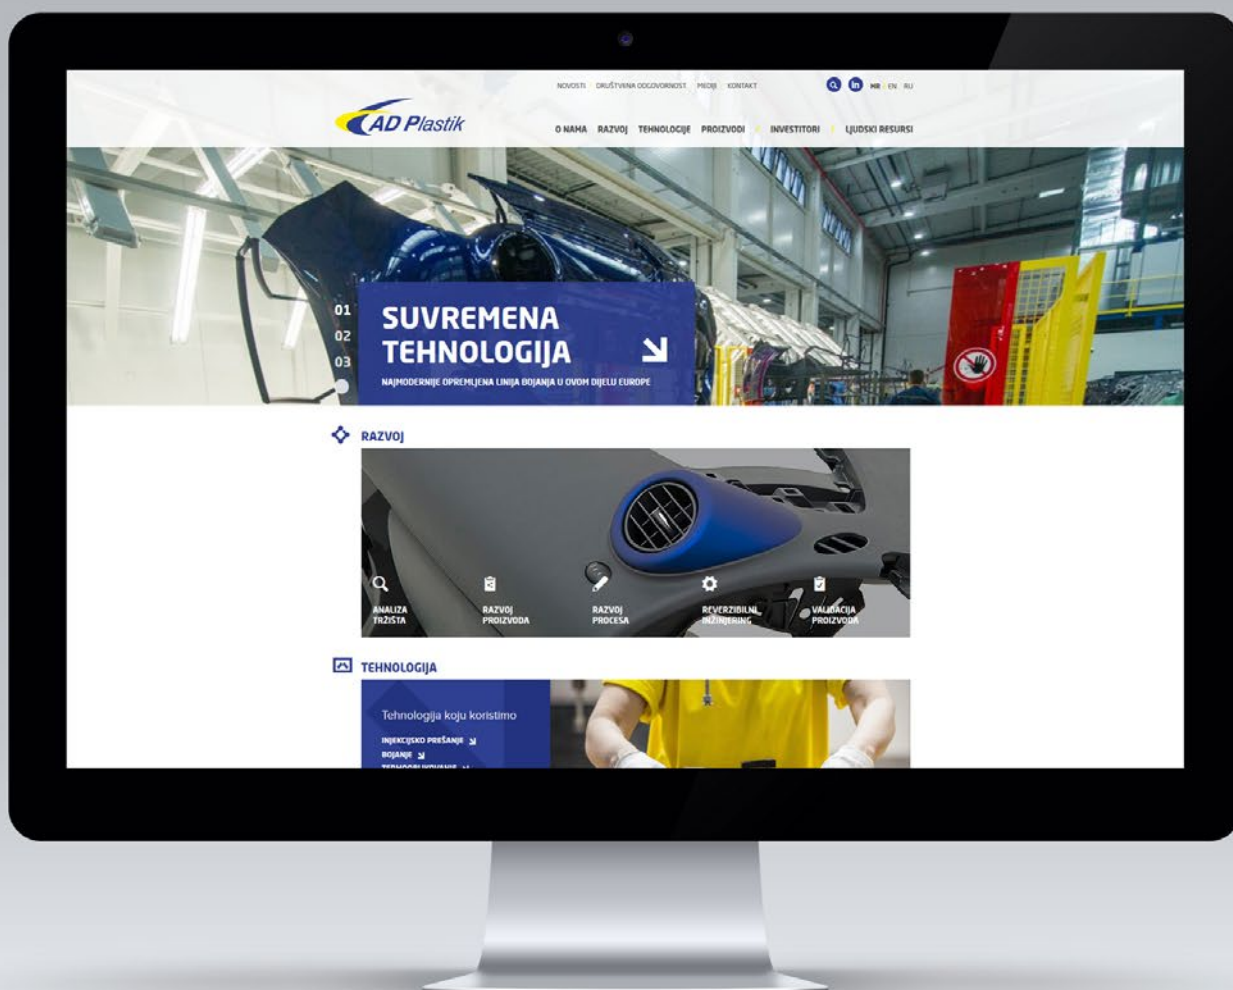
NOVOSTI DRUŠTVENA ODGOVORNOST MEDIJI KONTAKT

HR EN RU

AD Plastik

O NAMA RAZVOJ TEHNOLOGIJE PROIZVODI INVESTITORI LJUDSKI RESURSI

01
02
03

SUVREMENA TEHNOLOGIJA

NAJMODERNIJE OPREMLJENA LINIJA BOJANJA U OVOM DIJELU EUROPE

RAZVOJ

ANALIZA TRŽIŠTA
RAZVOJ PROIZVODA
RAZVOJ PROCESA
REVERZIBILNI INŽINJERING
VALIDACIJA PROIZVODA

TEHNOLOGIJA

Tehnologija koju koristimo

INJEKCIJSKO PREŠANJE
BOJANJE
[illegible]